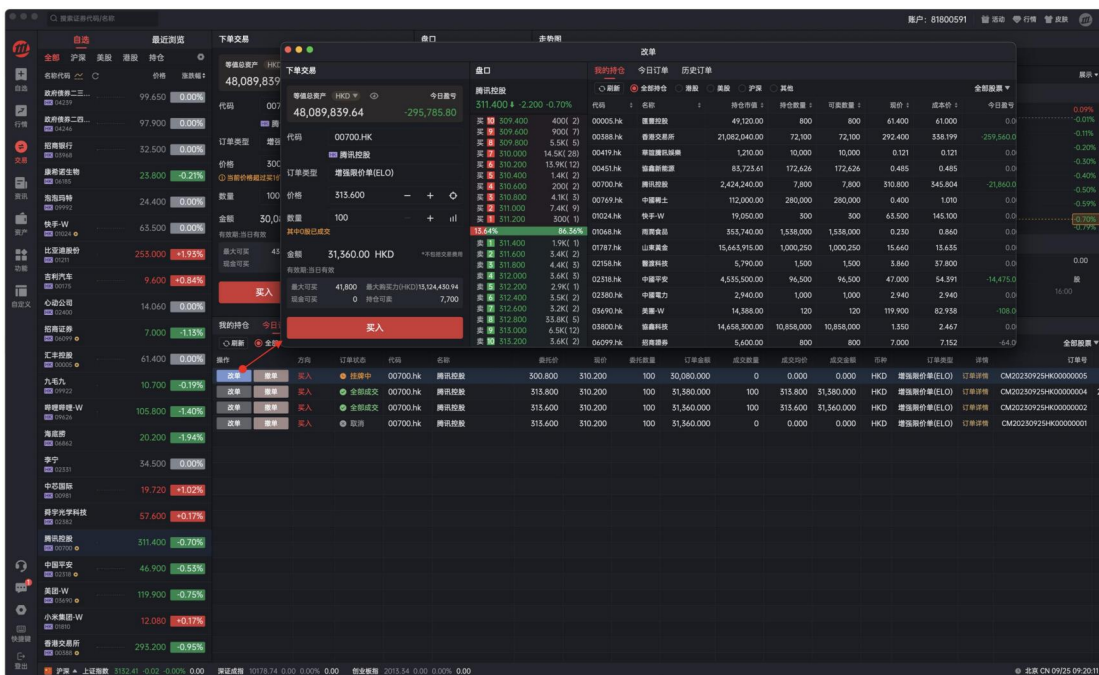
搜索证券代码/名称

账户: 81800591 活动 行情 皮肤

自选 最近浏览
全部 沪深 美股 港股 持仓
名称代码 价格 涨跌幅

政府债券二三... 04239 99.650 0.00%
政府债券二四... 04246 97.900 0.00%
招商银行 03968 32.500 0.00%
康希诺生物 06185 23.800 -0.21%
泡泡玛特 09992 24.400 0.00%
快手-W 01024 63.500 0.00%
比亚迪股份 01211 253.000 +1.93%
吉利汽车 00175 9.600 +0.84%
心动公司 02400 14.060 0.00%
招商证券 06099 7.000 -1.15%
汇丰控股 00005 61.400 0.00%
九毛九 09922 10.700 -0.19%
哔哩哔哩-W 09626 105.800 -1.40%
海底捞 06862 20.200 -1.94%
李宁 02331 34.500 0.00%
中芯国际 00981 19.720 +1.02%
舜宇光学科技 02382 57.600 +0.17%
腾讯控股 00700 311.400 -0.70%
中国平安 02318 46.900 -0.53%
美团-W 03690 119.900 -0.75%
小米集团-W 01810 12.080 +0.17%
香港交易所 00388 293.200 -0.95%

自选 行情 交易 资讯 资产 功能 自定义 快捷键 登出

下单交易 盘口 走势图

改单

下单交易
等值总资产 HKD 今日盈亏
48,089,839.64 -295,785.80
代码 00700.HK
腾讯控股
订单类型 增强限价单(ELO)
价格 313.600
数量 100
其中0股已成交
金额 31,360.00 HKD *不包括交易费用
有效期:当日有效
最大可买 41,800 最大购买力(HKD)13,124,430.94
现金可卖 0 持仓可卖 7,700
买入

盘口
腾讯控股
311.400 -2.200 -0.70%
买 10 309.400 400( 2)
买 9 309.600 900( 7)
买 8 309.800 5.5K( 5)
买 7 310.000 14.5K( 28)
买 6 310.200 13.9K( 12)
买 5 310.400 1.4K( 2)
买 4 310.600 200( 2)
买 3 310.800 4.1K( 3)
买 2 311.000 7.4K( 9)
买 1 311.200 300( 1)
13.64% 86.36%
卖 1 311.400 1.9K( 1)
卖 2 311.600 3.4K( 2)
卖 3 311.800 4.4K( 3)
卖 4 312.000 3.6K( 3)
卖 5 312.200 2.9K( 1)
卖 6 312.400 3.5K( 2)
卖 7 312.600 3.2K( 2)
卖 8 312.800 33.8K( 5)
卖 9 313.000 6.5K( 12)
卖 10 313.200 3.6K( 2)

我的持仓 今日订单 历史订单
刷新 全部持仓 港股 美股 沪深 其他 全部股票

| 代码 | 名称 | 持仓市值 | 持仓数量 | 可卖数量 | 现价 | 成本价 | 今日盈亏 |
|---|---|---|---|---|---|---|---|
| 00005.hk | 汇丰控股 | 49,120.00 | 800 | 800 | 61.400 | 61.000 | 0.0 |
| 00388.hk | 香港交易所 | 21,082,040.00 | 72,100 | 72,100 | 292.400 | 338.199 | -259,560.0 |
| 00419.hk | 华谊腾讯娱乐 | 1,210.00 | 10,000 | 10,000 | 0.121 | 0.121 | 0.0 |
| 00451.hk | 协鑫新能源 | 83,723.61 | 172,626 | 172,626 | 0.485 | 0.485 | 0.0 |
| 00700.hk | 腾讯控股 | 2,424,240.00 | 7,800 | 7,800 | 310.800 | 345.804 | -21,860.0 |
| 00769.hk | 中国稀土 | 112,000.00 | 280,000 | 280,000 | 0.400 | 1.010 | 0.0 |
| 01024.hk | 快手-W | 19,050.00 | 300 | 300 | 63.500 | 145.100 | 0.0 |
| 01068.hk | 雨润食品 | 353,740.00 | 1,538,000 | 1,538,000 | 0.230 | 0.860 | 0.0 |
| 01787.hk | 山东黄金 | 15,663,915.00 | 1,000,250 | 1,000,250 | 15.660 | 13.635 | 0.0 |
| 02158.hk | 医渡科技 | 5,790.00 | 1,500 | 1,500 | 3.860 | 37.800 | 0.0 |
| 02318.hk | 中国平安 | 4,535,500.00 | 96,500 | 96,500 | 47.000 | 54.391 | -14,475.0 |
| 02380.hk | 中国电力 | 2,940.00 | 1,000 | 1,000 | 2.940 | 2.940 | 0.0 |
| 03690.hk | 美团-W | 14,388.00 | 120 | 120 | 119.900 | 82.938 | -108.0 |
| 03800.hk | 协鑫科技 | 14,658,300.00 | 10,858,000 | 10,858,000 | 1.350 | 2.467 | 0.0 |
| 06099.hk | 招商证券 | 5,600.00 | 800 | 800 | 7.000 | 7.152 | -64.0 |

展示
0.09% -0.01% -0.11% -0.20% -0.30% -0.40% -0.50% -0.59% -0.70% -0.79%
0.00
16:00

我的持仓 今日订单 刷新 全部 全部股票

| 操作 | | 方向 | 订单状态 | 代码 | 名称 | 委托价 | 现价 | 委托数量 | 订单金额 | 成交数量 | 成交均价 | 成交金额 | 币种 | 订单类型 | 详情 | 订单号 |
|---|---|---|---|---|---|---|---|---|---|---|---|---|---|---|---|---|
| 改单 | 撤单 | 买入 | 挂单中 | 00700.hk | 腾讯控股 | 300.800 | 310.200 | 100 | 30,080.000 | 0 | 0.000 | 0.000 | HKD | 增强限价单(ELO) | 订单详情 | CM20230925HK00000005 |
| 改单 | 撤单 | 买入 | 全部成交 | 00700.hk | 腾讯控股 | 313.800 | 310.200 | 100 | 31,380.000 | 100 | 313.800 | 31,380.000 | HKD | 增强限价单(ELO) | 订单详情 | CM20230925HK00000004 |
| 改单 | 撤单 | 买入 | 全部成交 | 00700.hk | 腾讯控股 | 313.600 | 310.200 | 100 | 31,360.000 | 100 | 313.600 | 31,360.000 | HKD | 增强限价单(ELO) | 订单详情 | CM20230925HK00000002 |
| 改单 | 撤单 | 买入 | 取消 | 00700.hk | 腾讯控股 | 313.600 | 310.200 | 100 | 31,360.000 | 0 | 0.000 | 0.000 | HKD | 增强限价单(ELO) | 订单详情 | CM20230925HK00000001 |

沪深 上证指数 3132.41 -0.02 -0.00% 0.00 深证成指 10178.74 0.00 0.00% 0.00 创业板指 2013.34 0.00 0.00% 0.00
北京 CN 09/25 09:20:11